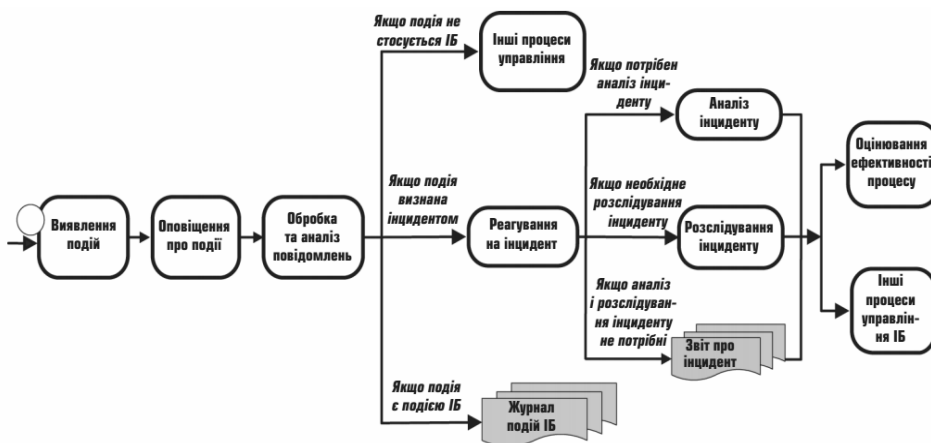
Якщо подія не стосується ІБ

Інші процеси управління

Якщо потрібен аналіз інциденту

Аналіз інциденту

Оцінювання ефективності процесу

Виявлення подій

Оповіщення про події

Обробка та аналіз повідомлень

Якщо подія визнана інцидентом

Реагування на інцидент

Якщо необхідне розслідування інциденту

Розслідування інциденту

Якщо аналіз і розслідування інциденту не потрібні

Звіт про інцидент

Інші процеси управління ІБ

Якщо подія є подією ІБ

Журнал подій ІБ